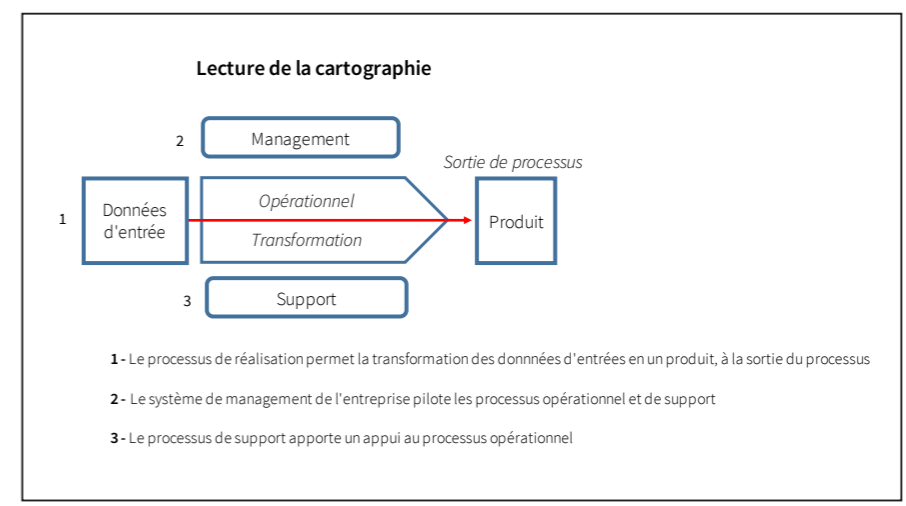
Lecture de la cartographie

2 Management

Sortie de processus

1 Données d'entrée

Opérationnel

Transformation

Produit

3 Support

**1 -** Le processus de réalisation permet la transformation des donnnées d'entrées en un produit, à la sortie du processus

**2 -** Le système de management de l'entreprise pilote les processus opérationnel et de support

**3 -** Le processus de support apporte un appui au processus opérationnel